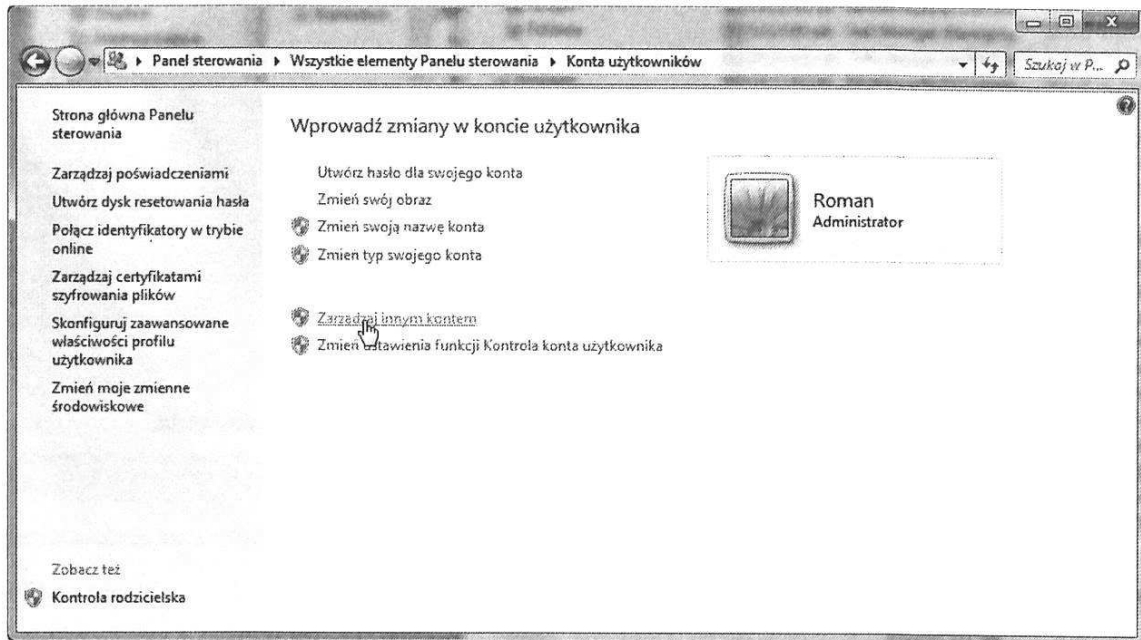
Panel sterowania ▸ Wszystkie elementy Panelu sterowania ▸ Konta użytkowników

Szukaj w P...

Strona główna Panelu sterowania

Zarządzaj poświadczeniami

Utwórz dysk resetowania hasła

Połącz identyfikatory w trybie online

Zarządzaj certyfikatami szyfrowania plików

Skonfiguruj zaawansowane właściwości profilu użytkownika

Zmień moje zmienne środowiskowe

Zobacz też

Kontrola rodzicielska

Wprowadź zmiany w koncie użytkownika

Utwórz hasło dla swojego konta

Zmień swój obraz

Zmień swoją nazwę konta

Zmień typ swojego konta

Zarządzaj innym kontem

Zmień ustawienia funkcji Kontrola konta użytkownika

Roman
Administrator